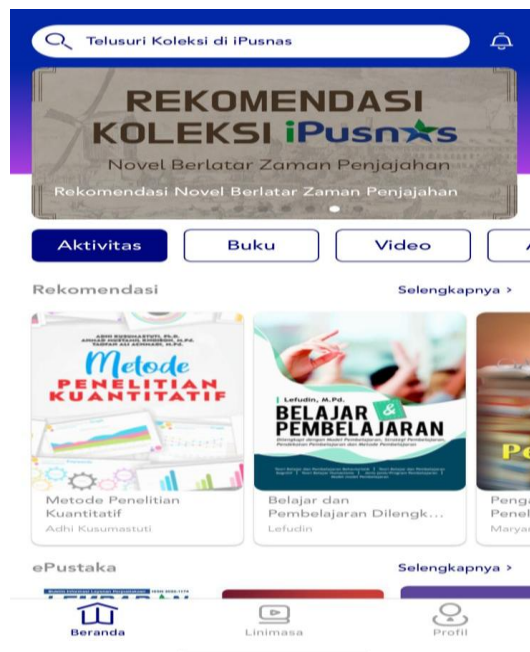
Telusuri Koleksi di iPusnas

REKOMENDASI
KOLEKSI iPusnas
Novel Berlatar Zaman Penjajahan
Rekomendasi Novel Berlatar Zaman Penjajahan

Aktivitas
Buku
Video
A

Rekomendasi
Selengkapnya >

ADHI KUSUMASTUTI, Ph.D.
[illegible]
Metode
PENELITIAN
KUANTITATIF

Lefudin, M.Pd.
BELAJAR & PEMBELAJARAN

Metode Penelitian Kuantitatif
Adhi Kusumastuti

Belajar dan Pembelajaran Dilengk...
Lefudin

Penga
Penel
Maryan

ePustaka
Selengkapnya >

Beranda
Linimasa
Profil